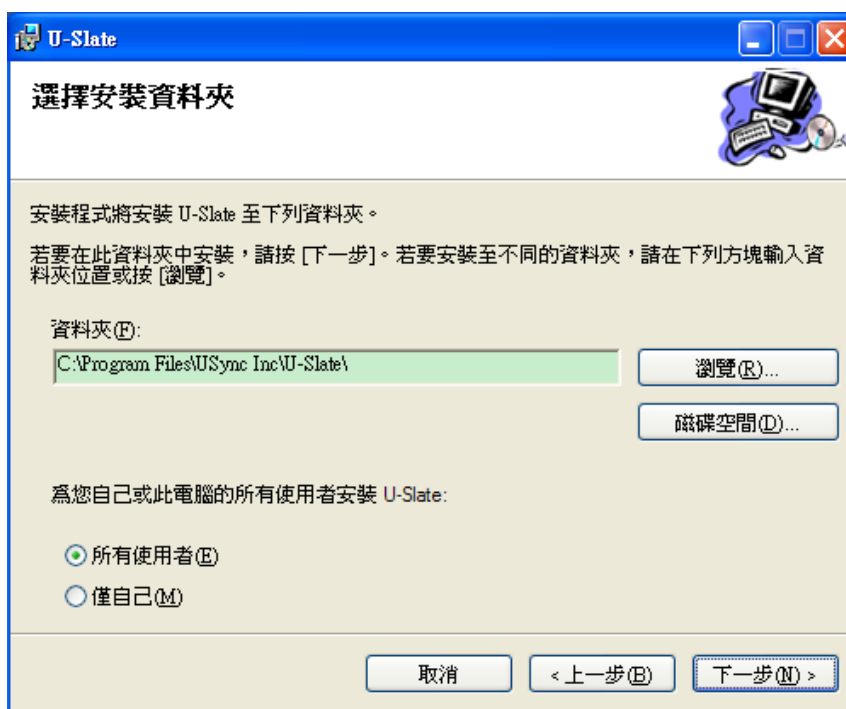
U-Slate

選擇安裝資料夾

安裝程式將安裝 U-Slate 至下列資料夾。

若要在此資料夾中安裝，請按 [下一步]。若要安裝至不同的資料夾，請在下列方塊輸入資料夾位置或按 [瀏覽]。

資料夾(F):

C:\Program Files\USync Inc\U-Slate\

瀏覽(R)...

磁碟空間(D)...

為您自己或此電腦的所有使用者安裝 U-Slate:

所有使用者(E)

僅自己(M)

取消

< 上一步(B)

下一步(N) >